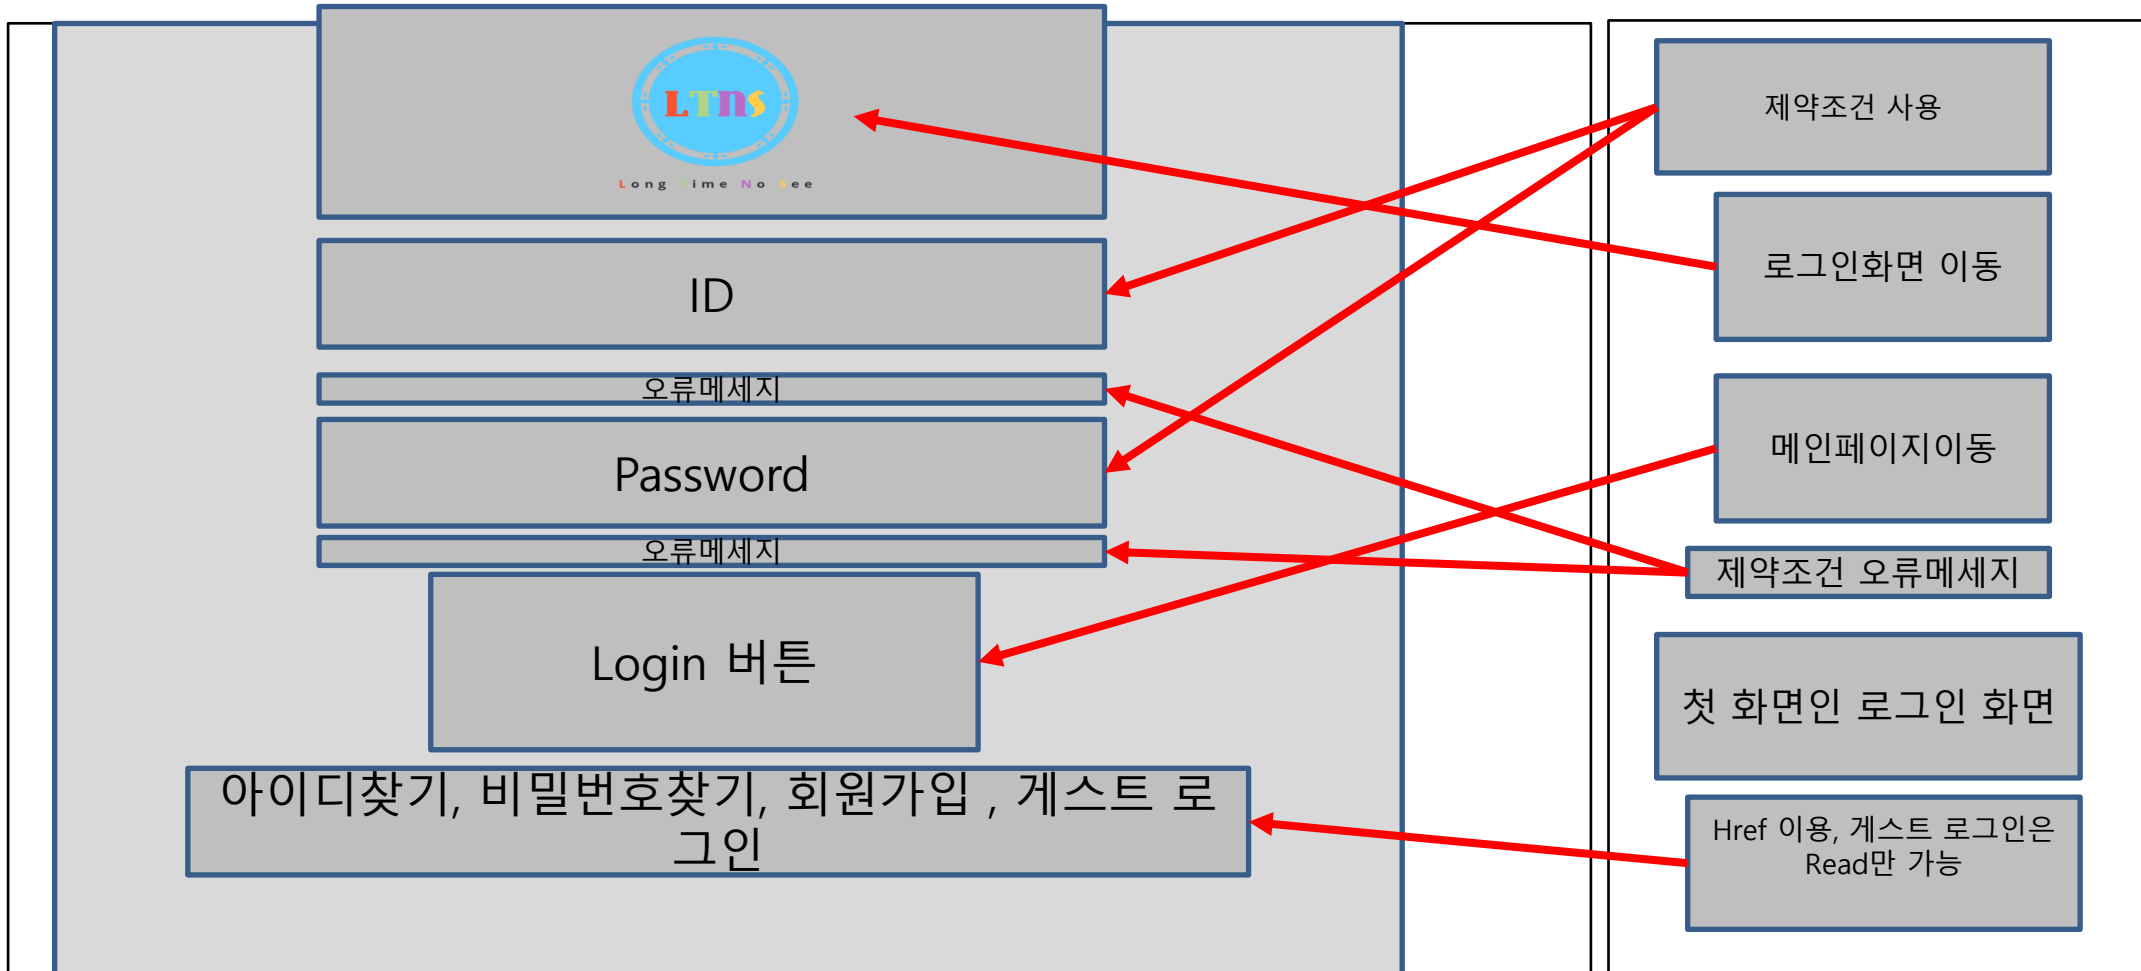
LTNS
Long Time No See

ID

오류메세지

Password

오류메세지

Login 버튼

아이디찾기, 비밀번호찾기, 회원가입 , 게스트 로그인

제약조건 사용

로그인화면 이동

메인페이지이동

제약조건 오류메세지

첫 화면인 로그인 화면

Href 이용, 게스트 로그인은 Read만 가능